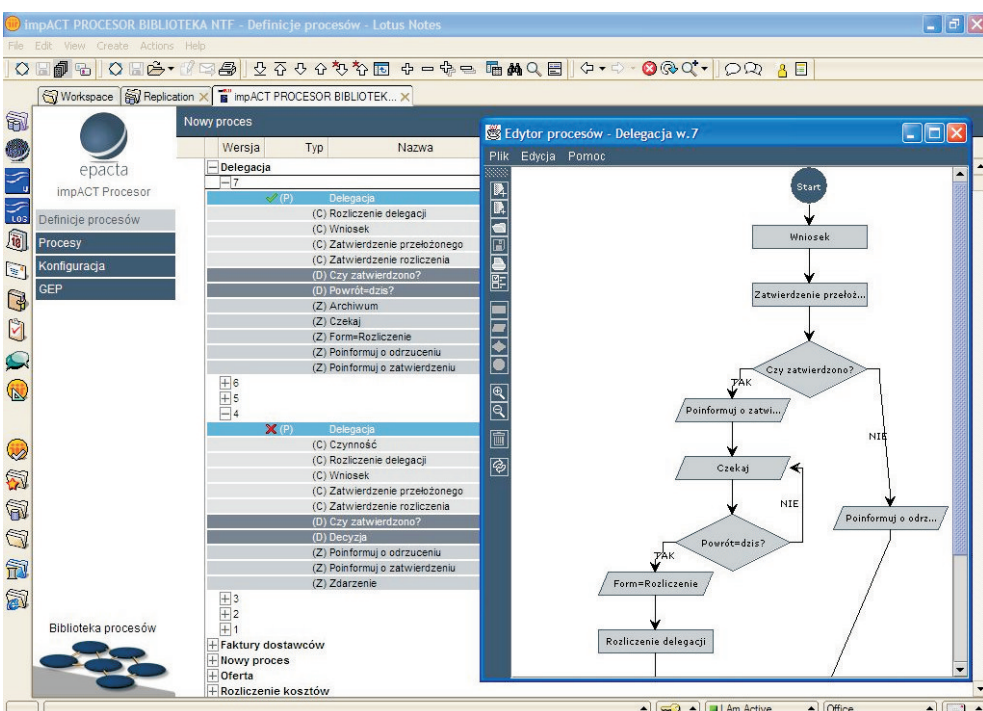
impACT PROCESOR BIBLIOTEKA NTF - Definicje procesów - Lotus Notes

File Edit View Create Actions Help

Workspace | Replication | impACT PROCESOR BIBLIOTEK...

epacta
impACT Procesor

Definicje procesów
Procesy
Konfiguracja
GEP

Biblioteka procesów

Nowy proces

| Wersja | Typ | Nazwa |
|---|---|---|
| Delegacja | | |
| 7 | | |
| | (P) | Delegacja |
| | | (C) Rozliczenie delegacji |
| | | (C) Wniosek |
| | | (C) Zatwierdzenie przełożonego |
| | | (C) Zatwierdzenie rozliczenia |
| | | (D) Czy zatwierdzono? |
| | | (D) Powrót=dzis? |
| | | (Z) Archiwum |
| | | (Z) Czekaj |
| | | (Z) Form=Rozliczenie |
| | | (Z) Poinformuj o odrzuceniu |
| | | (Z) Poinformuj o zatwierdzeniu |
| 6 | | |
| 5 | | |
| 4 | | |
| | (P) | Delegacja |
| | | (C) Czynność |
| | | (C) Rozliczenie delegacji |
| | | (C) Wniosek |
| | | (C) Zatwierdzenie przełożonego |
| | | (C) Zatwierdzenie rozliczenia |
| | | (D) Czy zatwierdzono? |
| | | (D) Decyzja |
| | | (Z) Poinformuj o odrzuceniu |
| | | (Z) Poinformuj o zatwierdzeniu |
| | | (Z) Zdarzenie |
| 3 | | |
| 2 | | |
| 1 | | |
| Faktury dostawców | | |
| Nowy proces | | |
| Oferta | | |
| Rozliczenie kosztów | | |

Edytor procesów - Delegacja w.7

Plik Edycja Pomoc

Start
Wniosek
Zatwierdzenie przełoż...
Czy zatwierdzono?
TAK
NIE
Poinformuj o zatwi...
Czekaj
NIE
Poinformuj o odrz...
Powrót=dzis?
TAK
Form=Rozliczenie
Rozliczenie delegacji

I Am Active
Office